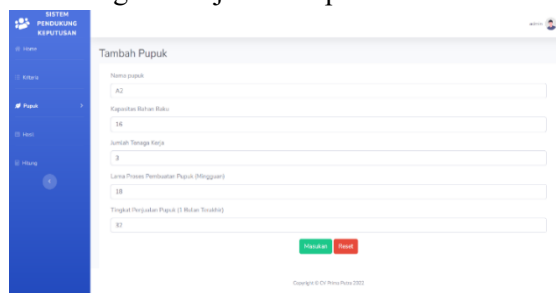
SISTEM PENDUKUNG KEPUTUSAN

Home

Kriteria

Pupuk

Hasil

Hitung

admin

Tambah Pupuk

Nama pupuk

A2

Kapasitas Bahan Baku

16

Jumlah Tenaga Kerja

3

Lama Proses Pembuatan Pupuk (Minggu)

18

Tingkat Penjualan Pupuk (1 Bulan Terakhir)

32

Masukan Reset

Copyright © CV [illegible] 2022